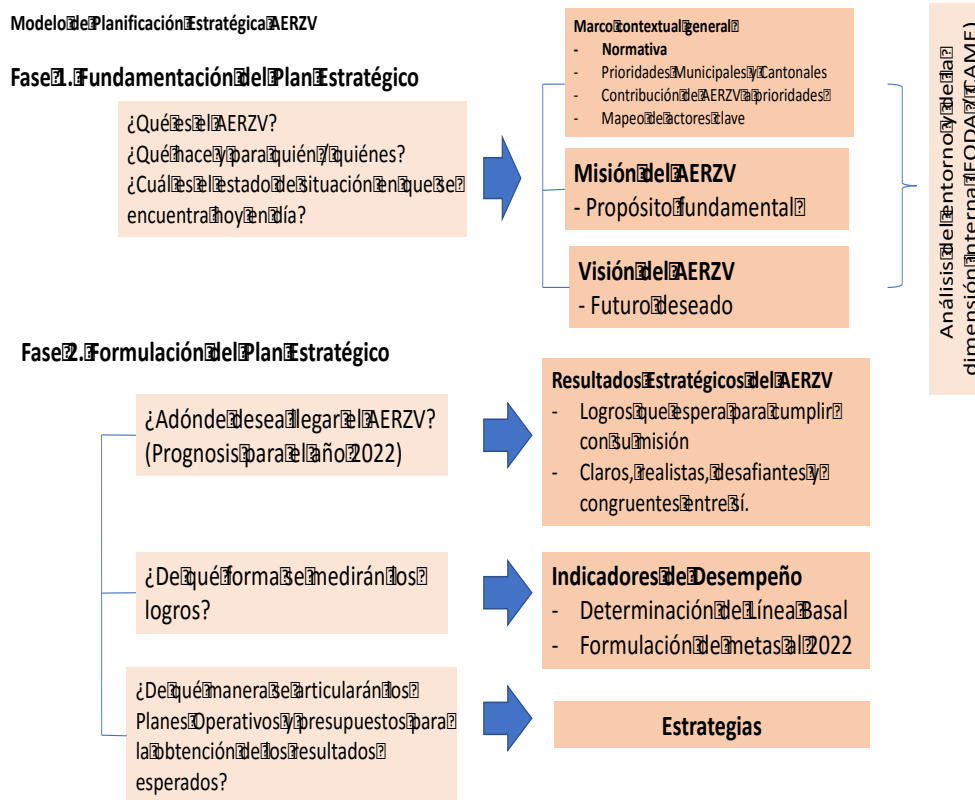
Modelo de Planificación Estratégica AERZV

Fase 1. Fundamentación del Plan Estratégico

¿Qué es el AERZV?
¿Qué hace y para quién / quiénes?
¿Cuál es el estado de situación en que se encuentra hoy en día?

Marco contextual general
- Normativa
- Prioridades Municipales y Cantonales
- Contribución de AERZV a prioridades
- Mapeo de actores clave

Misión del AERZV
- Propósito fundamental

Visión del AERZV
- Futuro deseado

Análisis del entorno y de la dimensión interna (FODA / CAME)

Fase 2. Formulación del Plan Estratégico

¿Adónde desea llegar el AERZV? (Prognosis para el año 2022)

Resultados Estratégicos del AERZV
- Logros que espera para cumplir con su misión
- Claros, realistas, desafiantes y congruentes entre sí.

¿De qué forma se medirán los logros?

Indicadores de Desempeño
- Determinación de Línea Basal
- Formulación de metas al 2022

¿De qué manera se articularán los Planes Operativos y presupuestos para la obtención de los resultados esperados?

Estrategias